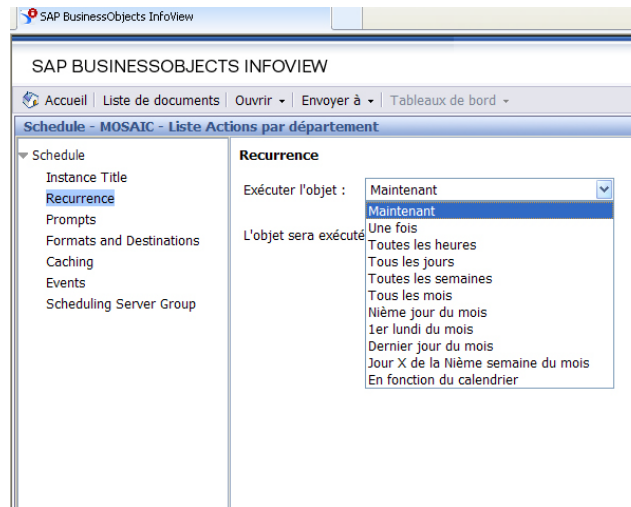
SAP BusinessObjects InfoView

SAP BUSINESSOBJECTS INFOVIEW

Accueil | Liste de documents | Ouvrir ▾ | Envoyer à ▾ | Tableaux de bord ▾

Schedule - MOSAIC - Liste Actions par département

Schedule
Instance Title
Recurrence
Prompts
Formats and Destinations
Caching
Events
Scheduling Server Group

Recurrence

Exécuter l'objet : Maintenant

L'objet sera exécuté

Maintenant
Une fois
Toutes les heures
Tous les jours
Toutes les semaines
Tous les mois
Nième jour du mois
1er lundi du mois
Dernier jour du mois
Jour X de la Nième semaine du mois
En fonction du calendrier